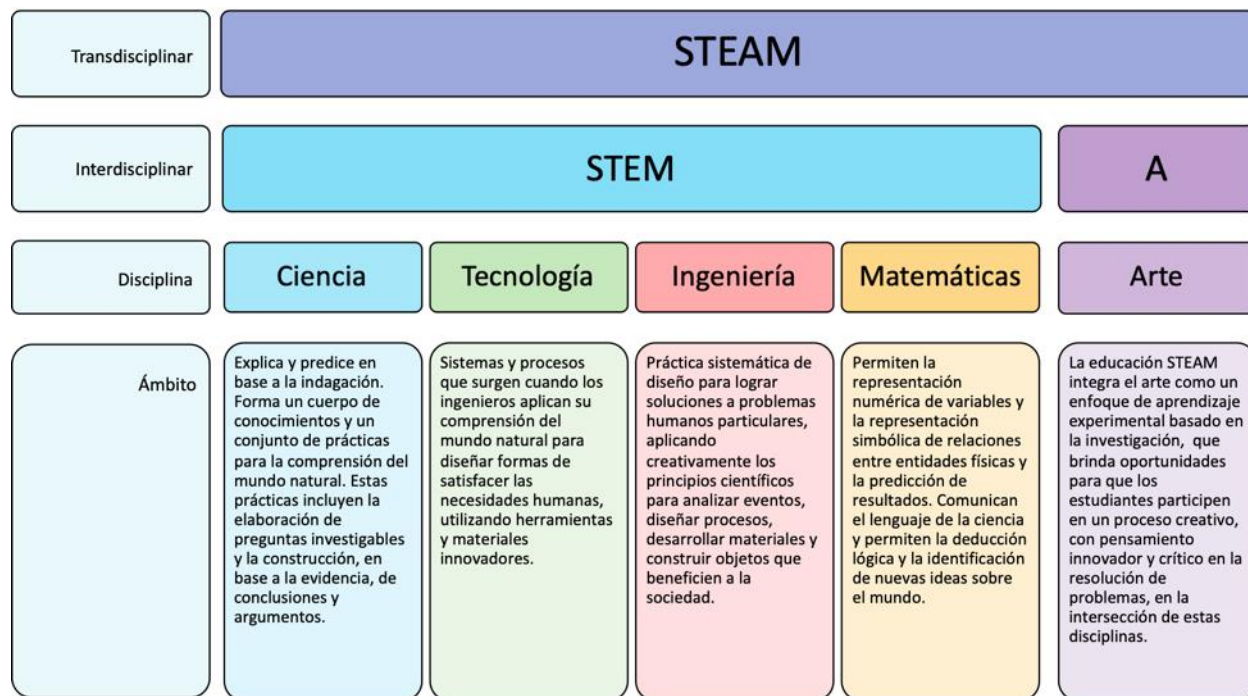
Transdisciplinar

STEAM

Interdisciplinar

STEM

A

Disciplina

Ciencia

Tecnología

Ingeniería

Matemáticas

Arte

Ámbito

Explica y predice en base a la indagación. Forma un cuerpo de conocimientos y un conjunto de prácticas para la comprensión del mundo natural. Estas prácticas incluyen la elaboración de preguntas investigables y la construcción, en base a la evidencia, de conclusiones y argumentos.

Sistemas y procesos que surgen cuando los ingenieros aplican su comprensión del mundo natural para diseñar formas de satisfacer las necesidades humanas, utilizando herramientas y materiales innovadores.

Práctica sistemática de diseño para lograr soluciones a problemas humanos particulares, aplicando creativamente los principios científicos para analizar eventos, diseñar procesos, desarrollar materiales y construir objetos que beneficien a la sociedad.

Permiten la representación numérica de variables y la representación simbólica de relaciones entre entidades físicas y la predicción de resultados. Comunican el lenguaje de la ciencia y permiten la deducción lógica y la identificación de nuevas ideas sobre el mundo.

La educación STEAM integra el arte como un enfoque de aprendizaje experimental basado en la investigación, que brinda oportunidades para que los estudiantes participen en un proceso creativo, con pensamiento innovador y crítico en la resolución de problemas, en la intersección de estas disciplinas.